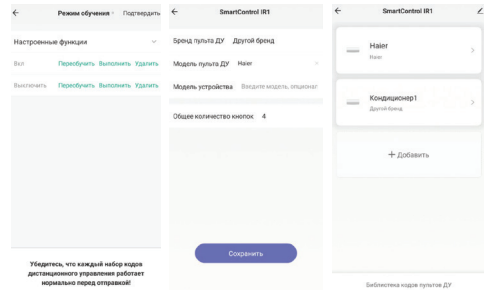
←

Режим обучения · Подтвердить

Настроенные функции

Вкл Переобучить Выполнить Удалить

Выключить Переобучить Выполнить Удалить

Убедитесь, что каждый набор кодов дистанционного управления работает нормально перед отправкой!

←

SmartControl IR1

Бренд пульта ДУ Другой бренд

Модель пульта ДУ Haier >

Модель устройства Введите модель, опционаг

Общее количество кнопок 4

Сохранить

←

SmartControl IR1

Haier
Haier

Кондиционер1
Другой бренд

+ Добавить

Библиотека кодов пультов ДУ